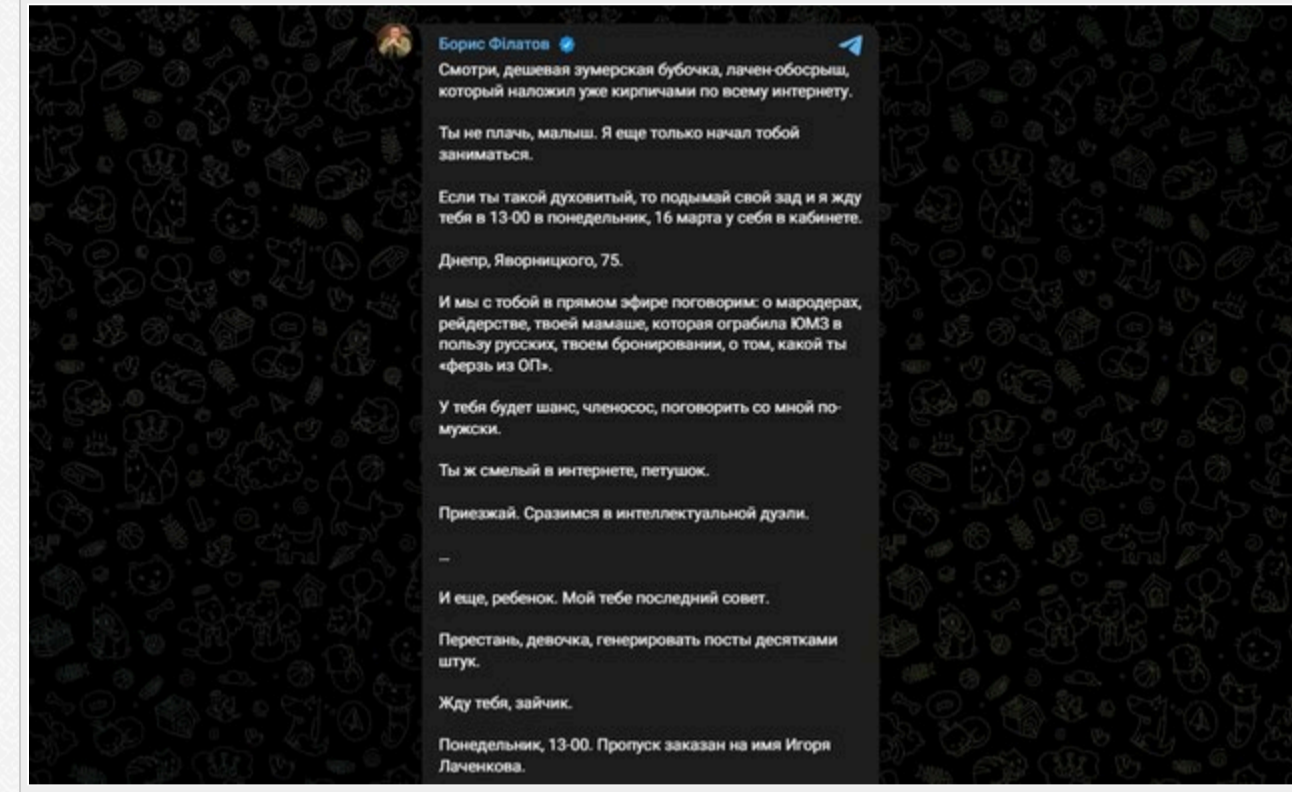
Борис Філатов

Смотри, дешевая зумерская бубочка, лачен-обосрыш, который наложил уже кирпичами по всему интернету.

Ты не плачь, малыш. Я еще только начал тобой заниматься.

Если ты такой духовитый, то подымай свой зад и я жду тебя в 13-00 в понедельник, 16 марта у себя в кабинете.

Днепр, Яворницкого, 75.

И мы с тобой в прямом эфире поговорим: о мародерах, рейдерстве, твоей мамаше, которая ограбила ЮМЗ в пользу русских, твоем бронировании, о том, какой ты «ферзь из ОП».

У тебя будет шанс, членосос, поговорить со мной по-мужски.

Ты ж смелый в интернете, петушок.

Приезжай. Сразимся в интеллектуальной дуэли.

–

И еще, ребенок. Мой тебе последний совет.

Перестань, девочка, генерировать посты десятками штук.

Жду тебя, зайчик.

Понедельник, 13-00. Пропуск заказан на имя Игоря Лаченкова.